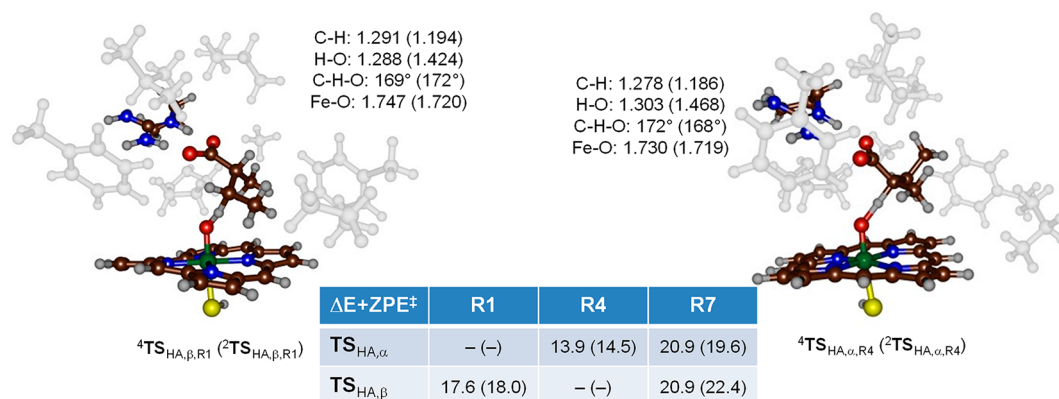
C-H: 1.291 (1.194)
H-O: 1.288 (1.424)
C-H-O: 169° (172°)
Fe-O: 1.747 (1.720)

C-H: 1.278 (1.186)
H-O: 1.303 (1.468)
C-H-O: 172° (168°)
Fe-O: 1.730 (1.719)

$^4$TS$_{HA,\beta,R1}$ ($^2$TS$_{HA,\beta,R1}$)

$^4$TS$_{HA,\alpha,R4}$ ($^2$TS$_{HA,\alpha,R4}$)

| ΔE+ZPE‡ | R1 | R4 | R7 |
|---|---|---|---|
| TS$_{HA,\alpha}$ | – (–) | 13.9 (14.5) | 20.9 (19.6) |
| TS$_{HA,\beta}$ | 17.6 (18.0) | – (–) | 20.9 (22.4) |